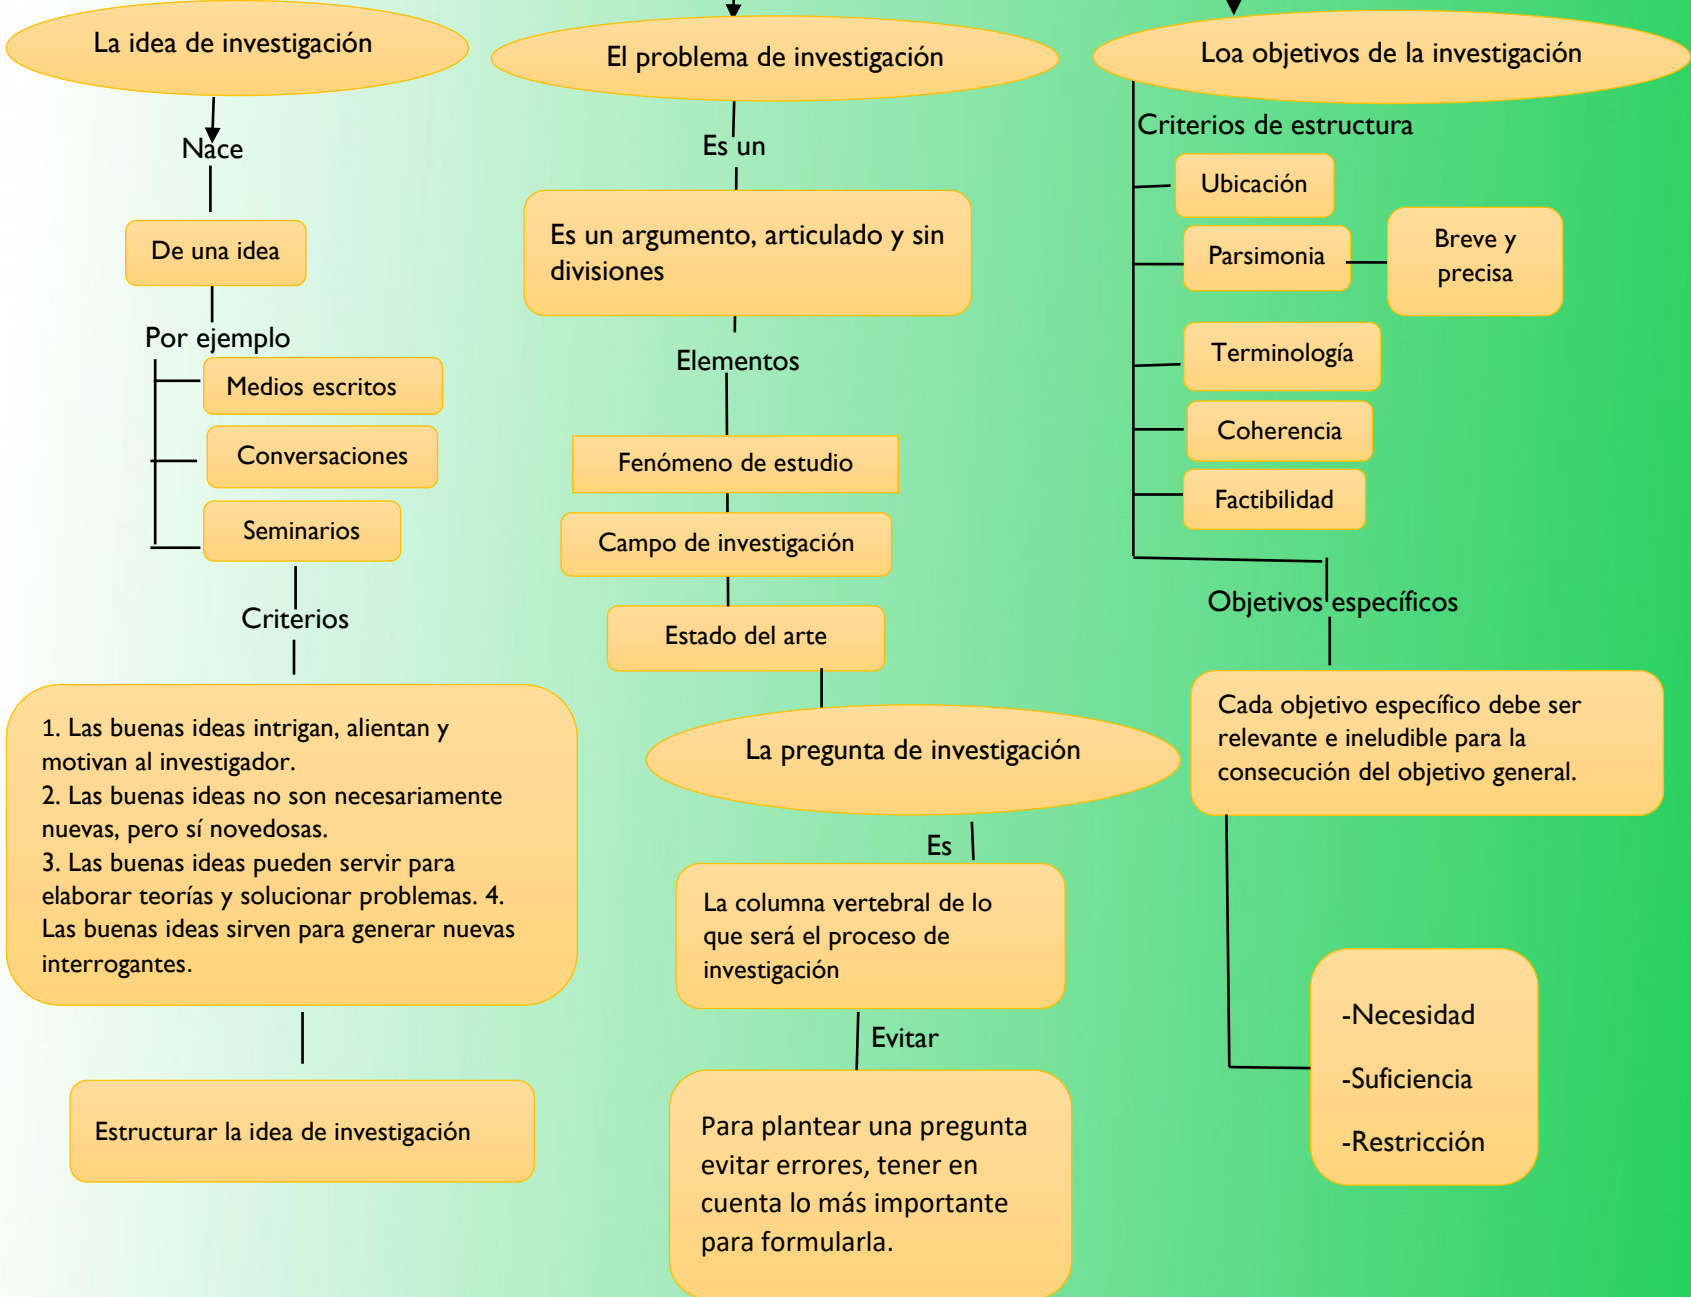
La idea de investigación

Nace

De una idea

Por ejemplo

Medios escritos

Conversaciones

Seminarios

Criterios

1. Las buenas ideas intrigan, alientan y motivan al investigador.
2. Las buenas ideas no son necesariamente nuevas, pero sí novedosas.
3. Las buenas ideas pueden servir para elaborar teorías y solucionar problemas. 4. Las buenas ideas sirven para generar nuevas interrogantes.

Estructurar la idea de investigación

El problema de investigación

Es un

Es un argumento, articulado y sin divisiones

Elementos

Fenómeno de estudio

Campo de investigación

Estado del arte

La pregunta de investigación

Es

La columna vertebral de lo que será el proceso de investigación

Evitar

Para plantear una pregunta evitar errores, tener en cuenta lo más importante para formularla.

Loa objetivos de la investigación

Criterios de estructura

Ubicación

Parsimonia

Breve y precisa

Terminología

Coherencia

Factibilidad

Objetivos específicos

Cada objetivo específico debe ser relevante e ineludible para la consecución del objetivo general.

-Necesidad

-Suficiencia

-Restricción